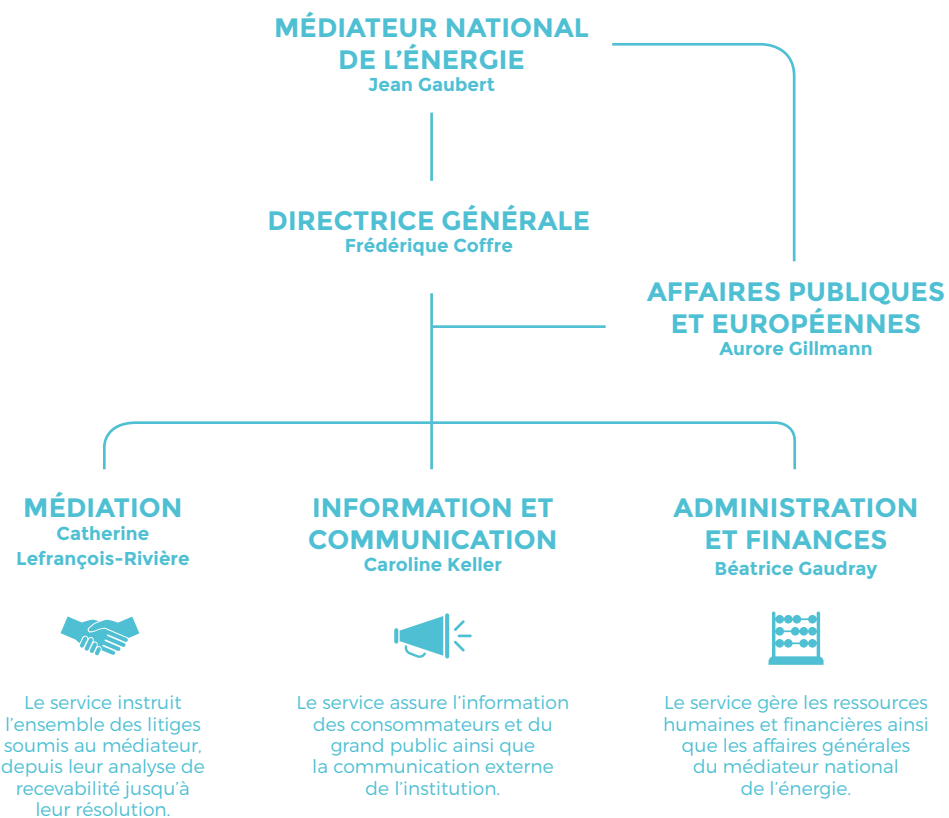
MÉDIATEUR NATIONAL DE L'ÉNERGIE
Jean Gaubert

DIRECTRICE GÉNÉRALE
Frédérique Coffre

AFFAIRES PUBLIQUES ET EUROPÉENNES
Aurore Gillmann

MÉDIATION
Catherine Lefrançois-Rivière

Le service instruit l'ensemble des litiges soumis au médiateur, depuis leur analyse de recevabilité jusqu'à leur résolution.

INFORMATION ET COMMUNICATION
Caroline Keller

Le service assure l'information des consommateurs et du grand public ainsi que la communication externe de l'institution.

ADMINISTRATION ET FINANCES
Béatrice Gaudray

Le service gère les ressources humaines et financières ainsi que les affaires générales du médiateur national de l'énergie.